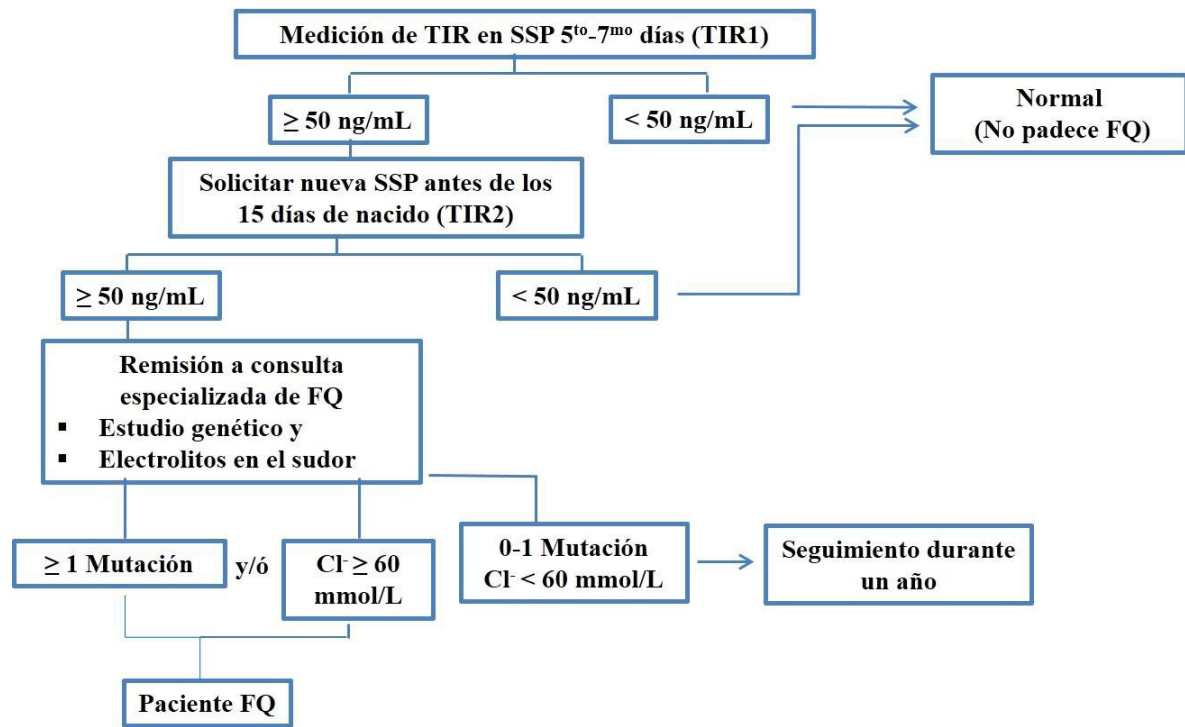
Medición de TIR en SSP 5$^{to}$-7$^{mo}$ días (TIR1)

≥ 50 ng/mL

< 50 ng/mL

Normal
(No padece FQ)

Solicitar nueva SSP antes de los 15 días de nacido (TIR2)

≥ 50 ng/mL

< 50 ng/mL

Remisión a consulta especializada de FQ
▪ Estudio genético y
▪ Electrolitos en el sudor

≥ 1 Mutación

y/ó

$Cl^{-}$ ≥ 60 mmol/L

0-1 Mutación
$Cl^{-}$ < 60 mmol/L

Seguimiento durante un año

Paciente FQ